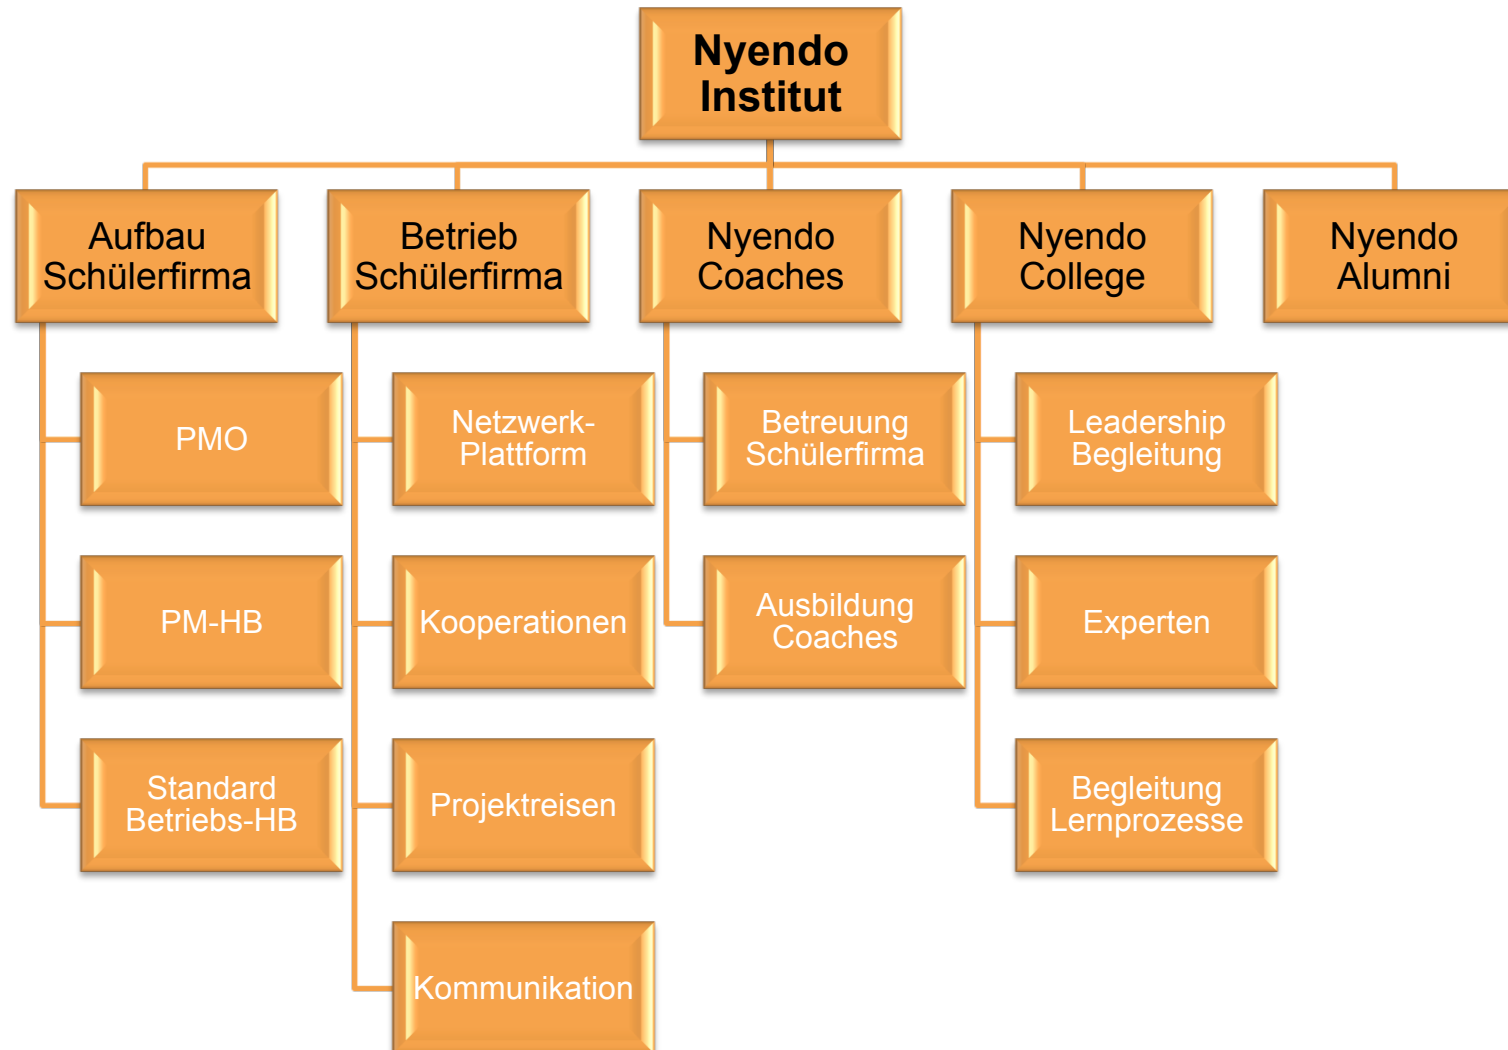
Nyendo Institut

Aufbau Schülerfirma

PMO

PM-HB

Standard Betriebs-HB

Betrieb Schülerfirma

Netzwerk-Plattform

Kooperationen

Projektreisen

Kommunikation

Nyendo Coaches

Betreuung Schülerfirma

Ausbildung Coaches

Nyendo College

Leadership Begleitung

Experten

Begleitung Lernprozesse

Nyendo Alumni